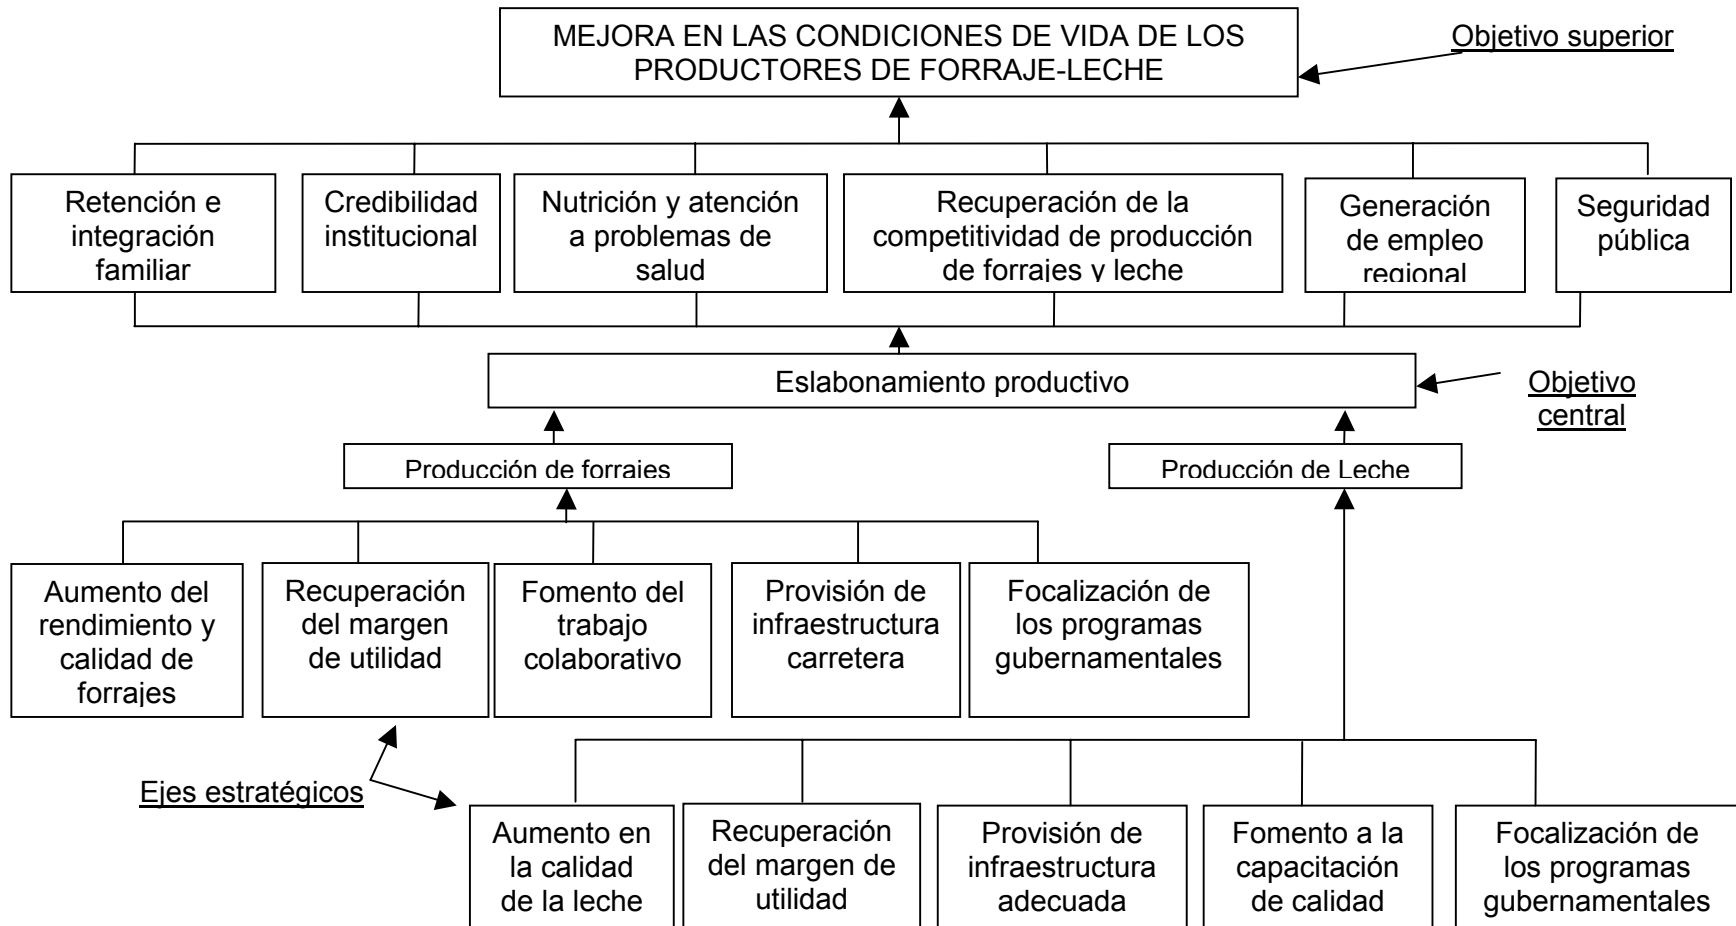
MEJORA EN LAS CONDICIONES DE VIDA DE LOS PRODUCTORES DE FORRAJE-LECHE

Objetivo superior

Retención e integración familiar

Credibilidad institucional

Nutrición y atención a problemas de salud

Recuperación de la competitividad de producción de forrajes y leche

Generación de empleo regional

Seguridad pública

Eslabonamiento productivo

Objetivo central

Producción de forrajes

Producción de Leche

Aumento del rendimiento y calidad de forrajes

Recuperación del margen de utilidad

Fomento del trabajo colaborativo

Provisión de infraestructura carretera

Focalización de los programas gubernamentales

Ejes estratégicos

Aumento en la calidad de la leche

Recuperación del margen de utilidad

Provisión de infraestructura adecuada

Fomento a la capacitación de calidad

Focalización de los programas gubernamentales